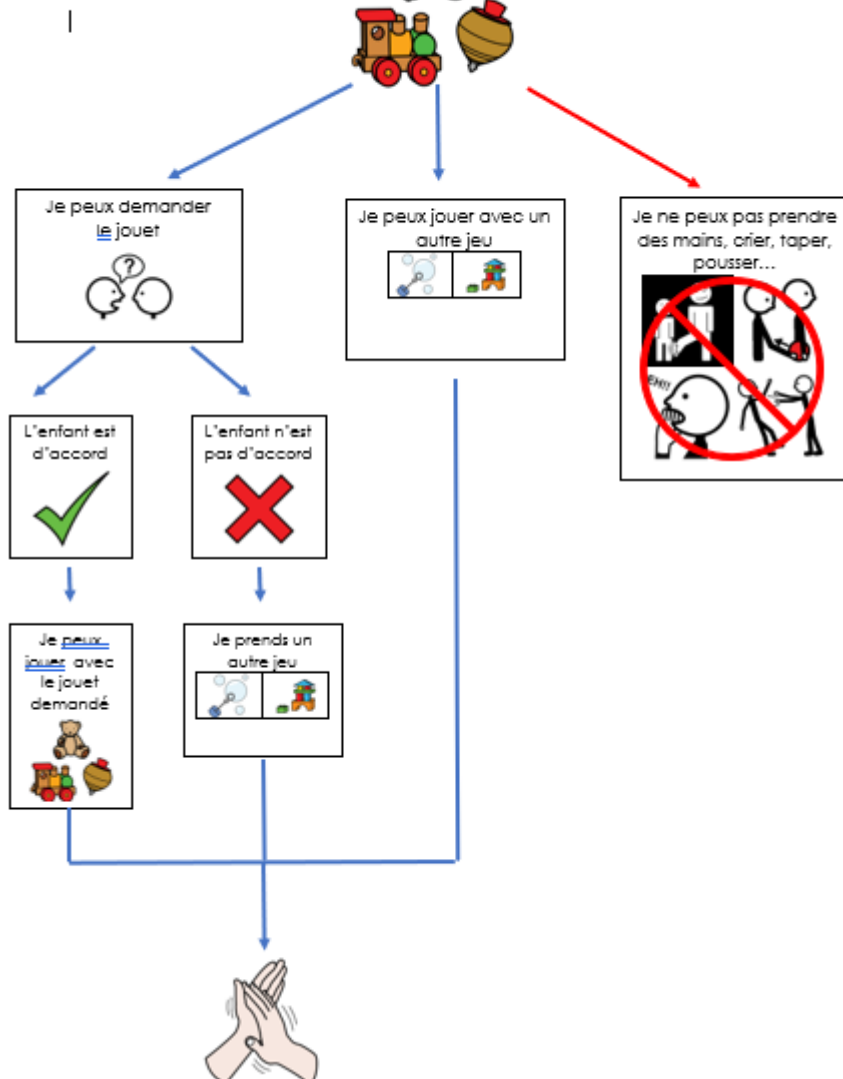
Je peux demander le jouet

Je peux jouer avec un autre jeu

Je ne peux pas prendre des mains, crier, taper, pousser…

EH!!

L'enfant est d'accord

L'enfant n'est pas d'accord

Je peux jouer avec le jouet demandé

Je prends un autre jeu